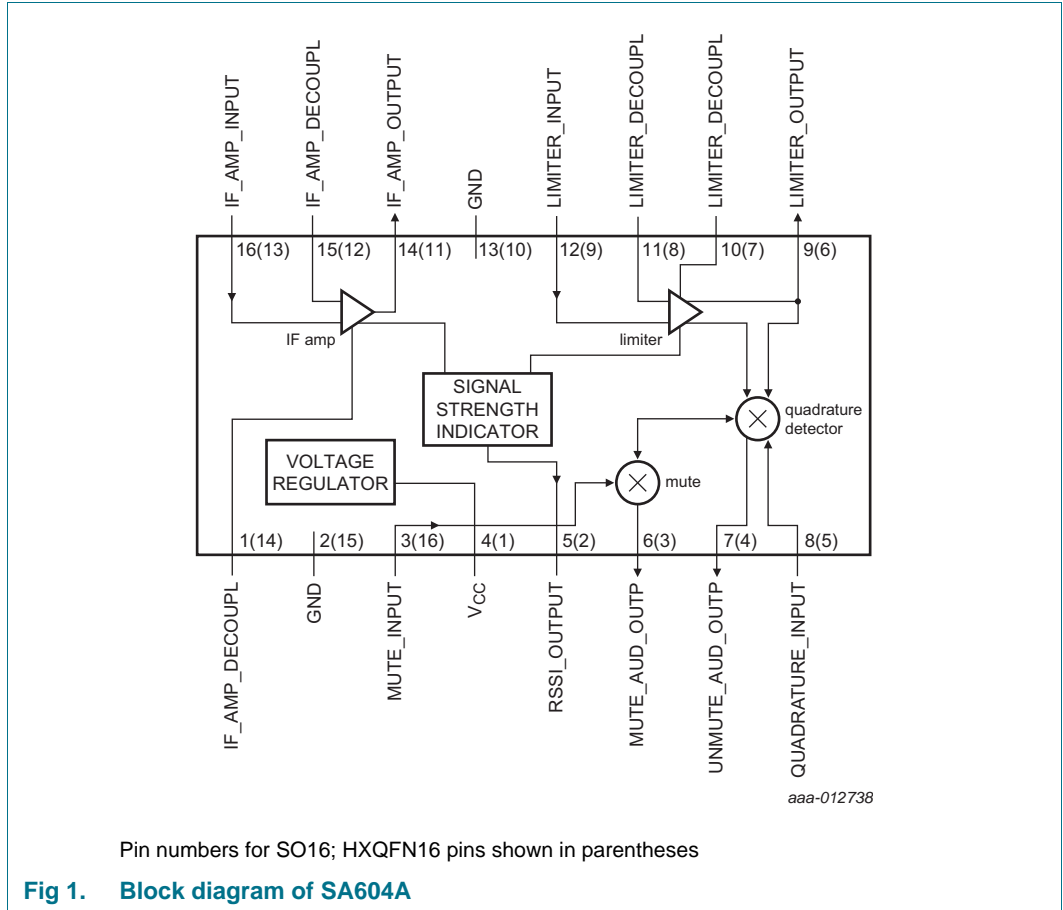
IF_AMP_INPUT
IF_AMP_DECOUPL
IF_AMP_OUTPUT
GND
LIMITER_INPUT
LIMITER_DECOUPL
LIMITER_DECOUPL
LIMITER_OUTPUT

16(13)
15(12)
14(11)
13(10)
12(9)
11(8)
10(7)
9(6)

IF amp
limiter
SIGNAL STRENGTH INDICATOR
quadrature detector
VOLTAGE REGULATOR
mute

1(14)
2(15)
3(16)
4(1)
5(2)
6(3)
7(4)
8(5)

IF_AMP_DECOUPL
GND
MUTE_INPUT
$V_{CC}$
RSSI_OUTPUT
MUTE_AUD_OUTP
UNMUTE_AUD_OUTP
QUADRATURE_INPUT

aaa-012738

Pin numbers for SO16; HXQFN16 pins shown in parentheses

Fig 1. Block diagram of SA604A